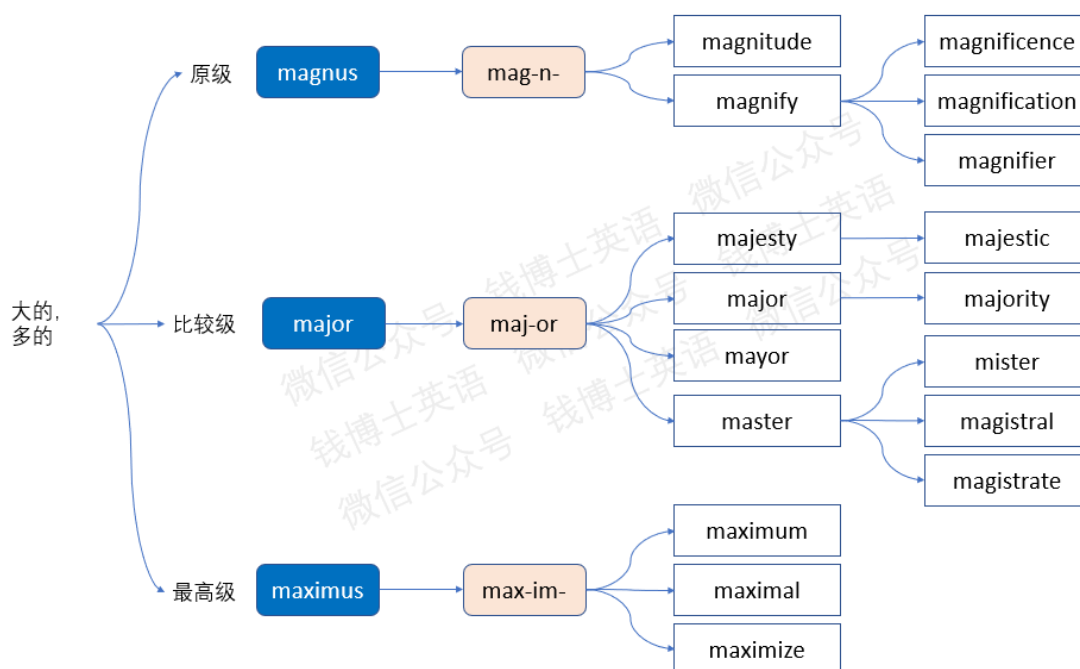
大的，多的

原级
magnus
mag-n-
magnitude
magnify
magnificence
magnification
magnifier

比较级
major
maj-or
majesty
major
mayor
master
majestic
majority
mister
magistral
magistrate

最高级
maximus
max-im-
maximum
maximal
maximize

微信公众号
钱博士英语
微信公众号
钱博士英语
微信公众号
钱博士英语
微信公众号
钱博士英语
微信公众号